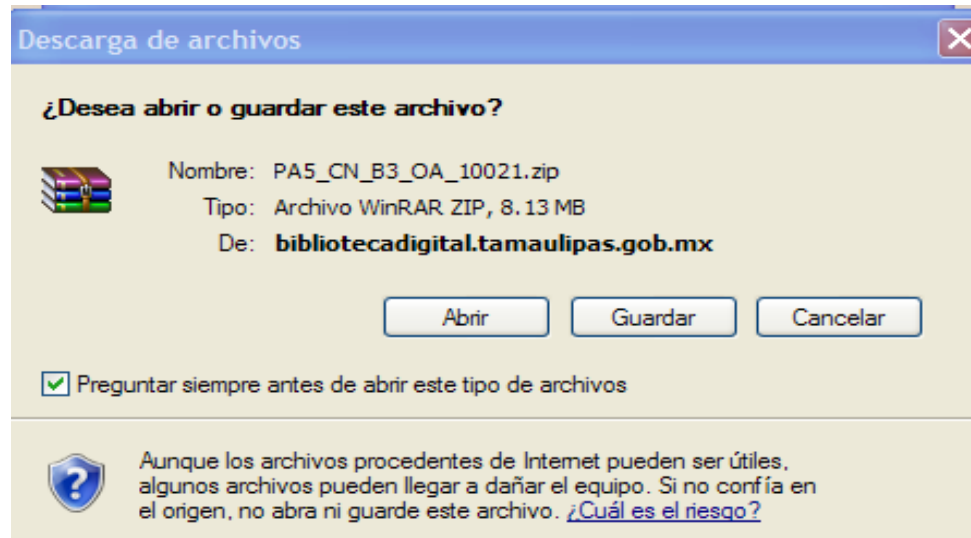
Descarga de archivos

¿Desea abrir o guardar este archivo?

Nombre: PA5_CN_B3_OA_10021.zip
Tipo: Archivo WinRAR ZIP, 8.13 MB
De: bibliotecadigital.tamaulipas.gob.mx

Abrir Guardar Cancelar

Preguntar siempre antes de abrir este tipo de archivos

Aunque los archivos procedentes de Internet pueden ser útiles, algunos archivos pueden llegar a dañar el equipo. Si no confía en el origen, no abra ni guarde este archivo. ¿Cuál es el riesgo?